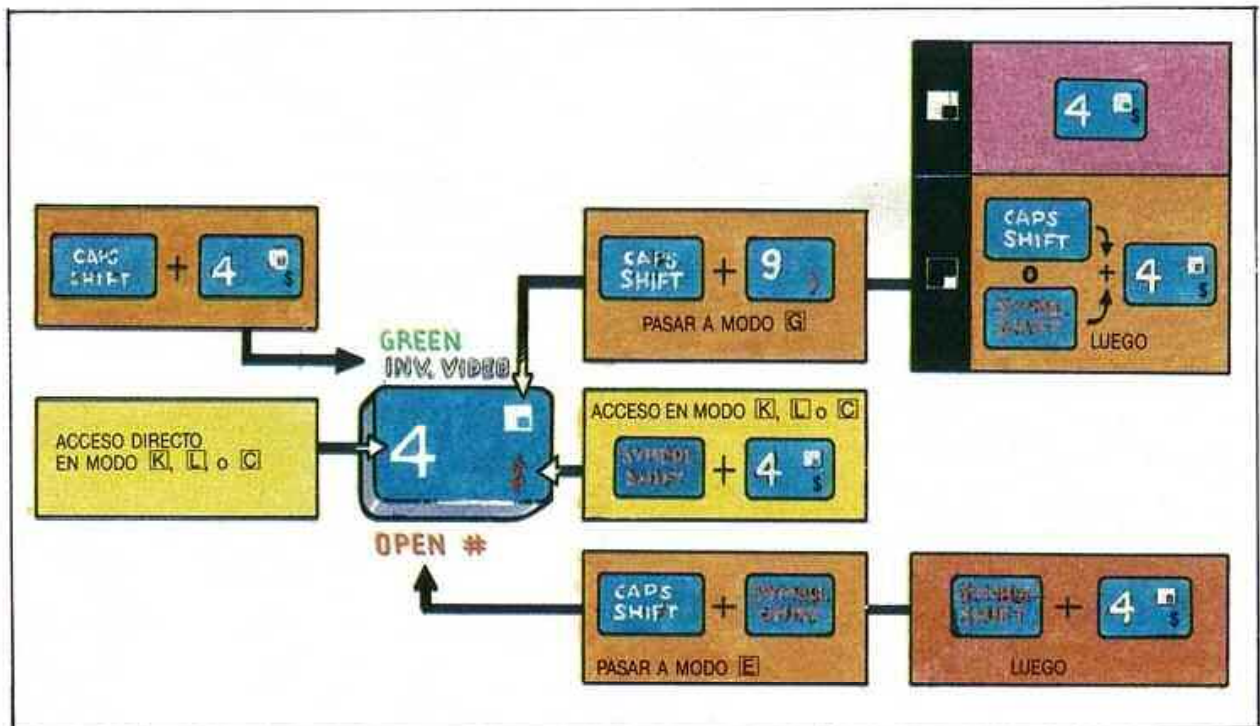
CAPS SHIFT + 4 $

GREEN
INV. VIDEO

CAPS SHIFT + 9 )
PASAR A MODO G

4 $

CAPS SHIFT
o
SYMBOL SHIFT
+ 4 $
LUEGO

ACCESO DIRECTO EN MODO K, L o C

4 $

ACCESO EN MODO K, L o C
SYMBOL SHIFT + 4 $

OPEN #

CAPS SHIFT + SYMBOL SHIFT
PASAR A MODO E

SYMBOL SHIFT + 4 $
LUEGO